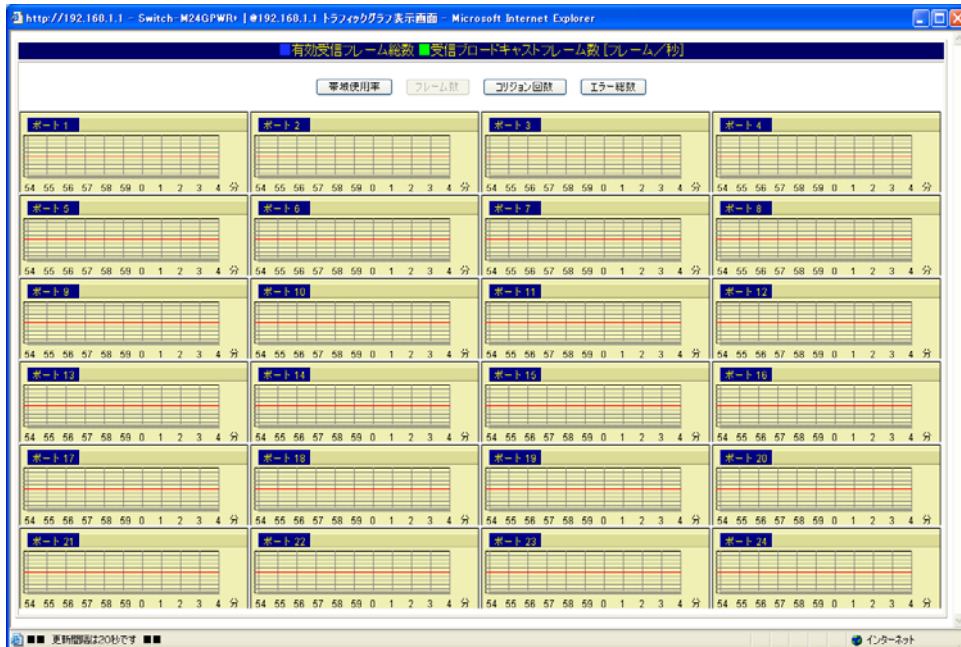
http://192.168.1.1 - Switch-M24GPWR+ | ●192.168.1.1 トラフィックグラフ表示画面 - Microsoft Internet Explorer

■有効受信フレーム総数 ■受信ブロードキャストフレーム数 [フレーム／秒]

帯域使用率 フレーム数 コリジョン回数 エラー総数

ポート1
54 55 56 57 58 59 0 1 2 3 4 分

ポート2
54 55 56 57 58 59 0 1 2 3 4 分

ポート3
54 55 56 57 58 59 0 1 2 3 4 分

ポート4
54 55 56 57 58 59 0 1 2 3 4 分

ポート5
54 55 56 57 58 59 0 1 2 3 4 分

ポート6
54 55 56 57 58 59 0 1 2 3 4 分

ポート7
54 55 56 57 58 59 0 1 2 3 4 分

ポート8
54 55 56 57 58 59 0 1 2 3 4 分

ポート9
54 55 56 57 58 59 0 1 2 3 4 分

ポート10
54 55 56 57 58 59 0 1 2 3 4 分

ポート11
54 55 56 57 58 59 0 1 2 3 4 分

ポート12
54 55 56 57 58 59 0 1 2 3 4 分

ポート13
54 55 56 57 58 59 0 1 2 3 4 分

ポート14
54 55 56 57 58 59 0 1 2 3 4 分

ポート15
54 55 56 57 58 59 0 1 2 3 4 分

ポート16
54 55 56 57 58 59 0 1 2 3 4 分

ポート17
54 55 56 57 58 59 0 1 2 3 4 分

ポート18
54 55 56 57 58 59 0 1 2 3 4 分

ポート19
54 55 56 57 58 59 0 1 2 3 4 分

ポート20
54 55 56 57 58 59 0 1 2 3 4 分

ポート21
54 55 56 57 58 59 0 1 2 3 4 分

ポート22
54 55 56 57 58 59 0 1 2 3 4 分

ポート23
54 55 56 57 58 59 0 1 2 3 4 分

ポート24
54 55 56 57 58 59 0 1 2 3 4 分

■■ 更新間隔は20秒です ■■

インターネット